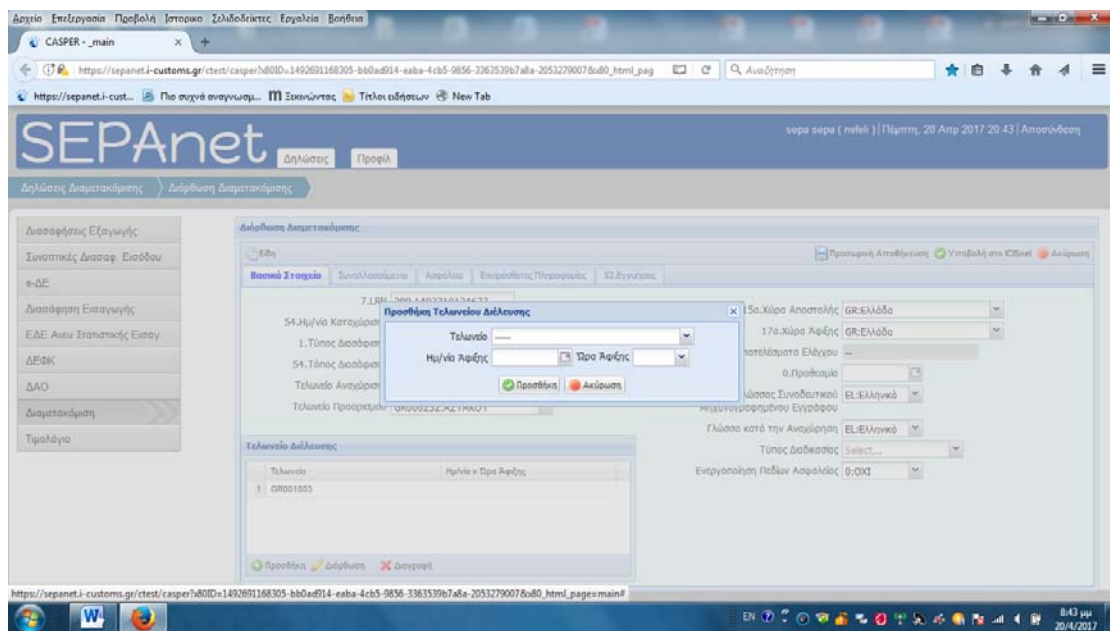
Αρχείο Επεξεργασία Προβολή Ιστορικό Σελιδοδείκτες Εργαλεία Βοήθεια

CASPER - _main

https://sepanet.i-customs.gr/ctest/casper?x80ID=1492691168305-bb0ad914-eaba-4cb5-9856-3363539b7a8a-2053279007&x80_html_pag

Αναζήτηση

https://sepanet.i-cust... Πιο συχνά αναγνωσμ... Ξεκινώντας Τίτλοι ειδήσεων New Tab

SEPAnet

Δηλώσεις Προφίλ

sepa sepa ( nefeli ) | Πέμπτη, 20 Απρ 2017 20:43 | Αποσύνδεση

Δηλώσεις Διαμετακόμισης > Διόρθωση Διαμετακόμισης

Διασαφήσεις Εξαγωγής
Συνοπτικές Διασαφ. Εισόδου
e-ΔΕ
Διασάφηση Εισαγωγής
ΕΔΕ Άνευ Στατιστικής Εισαγ.
ΔΕΦΚ
ΔΑΟ
Διαμετακόμιση
Τιμολόγιο

Διόρθωση Διαμετακόμισης

Είδη

Προσωρινή Αποθήκευση Υποβολή στο ICISnet Ακύρωση

Βασικά Στοιχεία | Συναλλασσόμενοι | Ασφάλεια | Επιπρόσθετες Πληροφορίες | 52.Εγγυήσεις

7.LRN 20D.14927101245??
54.Ημ/νία Καταχώρισης
1.Τύπος Διασάφησης
54.Τόπος Διασάφησης
Τελωνείο Αναχώρισης
Τελωνείο Προορισμού GR000252:ΑΣΤΑΚΟΥ

15α.Χώρα Αποστολής GR:Ελλάδα
17α.Χώρα Αφιξης GR:Ελλάδα
Αποτελέσματα Ελέγχου --
0.Προθεσμία
Γλώσσας Συνοδευτικού Μηχανογραφημένου Εγγράφου EL:Ελληνικά
Γλώσσα κατά την Αναχώρηση EL:Ελληνικά
Τύπος Διαδικασίας Select...
Ενεργοποίηση Πεδίων Ασφαλείας 0:ΟΧΙ

Προσθήκη Τελωνείου Διέλευσης

Τελωνείο ----
Ημ/νία Αφιξης | Ώρα Αφιξης

Προσθήκη | Ακύρωση

Τελωνείο Διέλευσης

| Τελωνείο | Ημ/νία κ Ώρα Αφιξης |
|---|---|
| 1 GR001003 | |

Προσθήκη Διόρθωση Διαγραφή

https://sepanet.i-customs.gr/ctest/casper?x80ID=1492691168305-bb0ad914-eaba-4cb5-9856-3363539b7a8a-2053279007&x80_html_page=main#

EN 8:43 μμ 20/4/2017